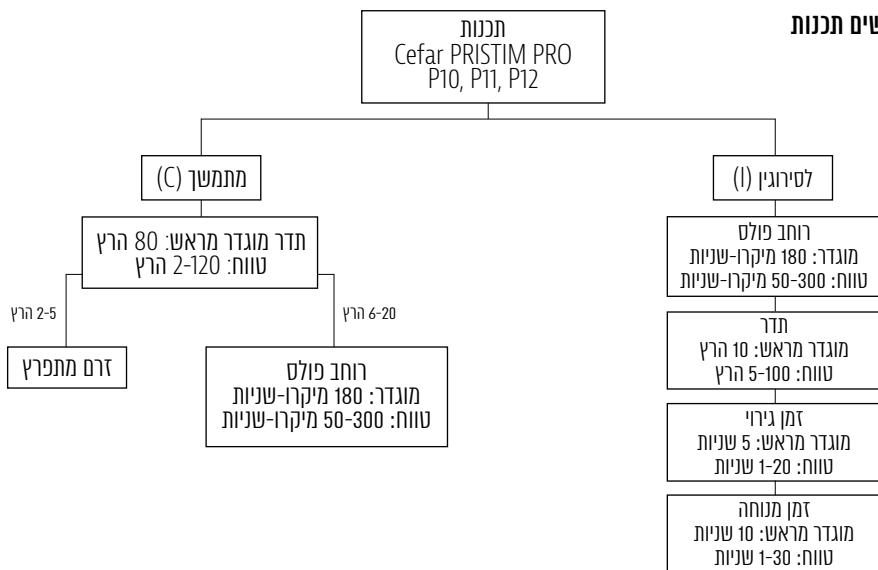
שים תכנות

תכנות
Cefar PRISTIM PRO
P10, P11, P12

מתמשך (C)

לסירוגין (I)

תדר מוגדר מראש: 80 הרץ
טווח: 2-120 הרץ

2-5 הרץ

6-20 הרץ

זרם מתפרץ

רוחב פולס
מוגדר: 180 מיקרו-שניות
טווח: 50-300 מיקרו-שניות

רוחב פולס
מוגדר: 180 מיקרו-שניות
טווח: 50-300 מיקרו-שניות

תדר
מוגדר מראש: 10 הרץ
טווח: 5-100 הרץ

זמן גירוי
מוגדר מראש: 5 שניות
טווח: 1-20 שניות

זמן מנוחה
מוגדר מראש: 10 שניות
טווח: 1-30 שניות